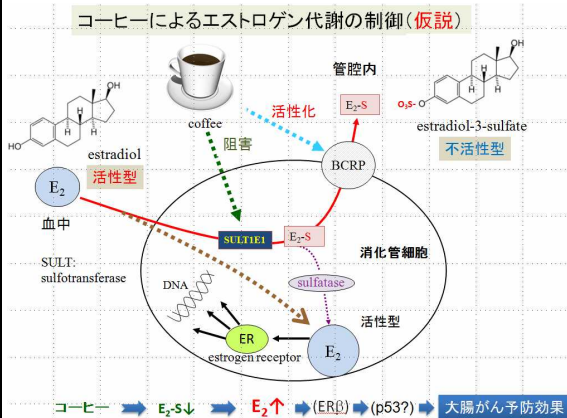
コーヒーによるエストロゲン代謝の制御（仮説）

OH
H
H H
HO
estradiol
活性型

coffee
阻害
活性化

管腔内
$E_2$-S

OH
H
H H
$O_3S$-O
estradiol-3-sulfate
不活性型

BCRP

$E_2$
血中

SULT1E1
$E_2$-S
消化管細胞

SULT:
sulfotransferase

sulfatase

DNA

活性型

ER
estrogen receptor

$E_2$

コーヒー ➡ $E_2$-S↓ ➡ $E_2$↑ ➡ (ERβ) ➡ (p53?) ➡ 大腸がん予防効果